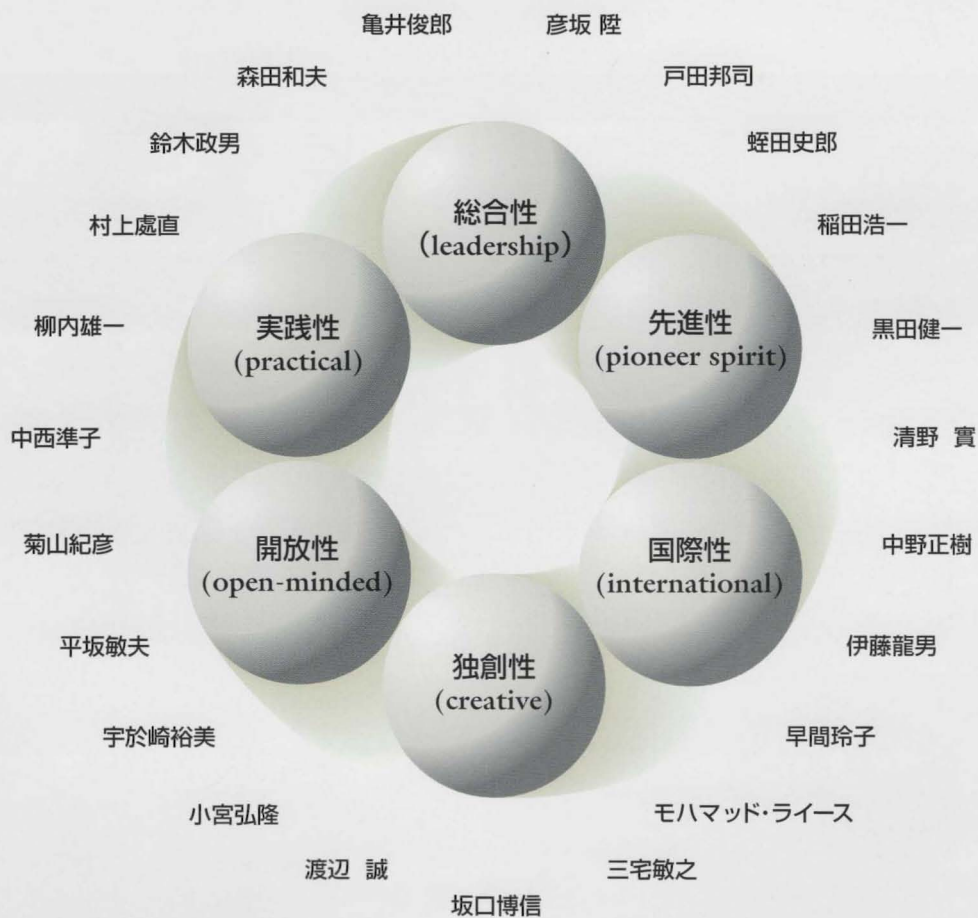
亀井俊郎

彦坂 陸

戸田邦司

蛭田史郎

稲田浩一

黒田健一

清野 實

中野正樹

伊藤龍男

早間玲子

モハマッド・ライース

三宅敏之

坂口博信

渡辺 誠

小宮弘隆

宇於崎裕美

平坂敏夫

菊山紀彦

中西準子

柳内雄一

村上處直

鈴木政男

森田和夫

総合性
(leadership)

先進性
(pioneer spirit)

国際性
(international)

独創性
(creative)

開放性
(open-minded)

実践性
(practical)